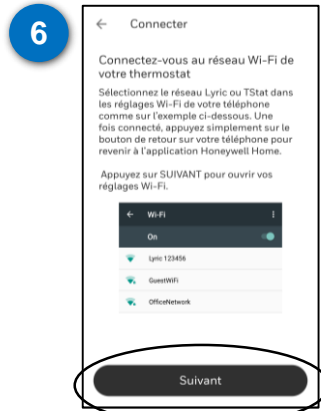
6

← Connecter

Connectez-vous au réseau Wi-Fi de votre thermostat

Sélectionnez le réseau Lyric ou TStat dans les réglages Wi-Fi de votre téléphone comme sur l'exemple ci-dessous. Une fois connecté, appuyez simplement sur le bouton de retour sur votre téléphone pour revenir à l'application Honeywell Home.

Appuyez sur SUIVANT pour ouvrir vos réglages Wi-Fi.

← Wi-Fi ⋮

On

Lyric 123456

GuestWiFi

OfficeNetwork

Suivant